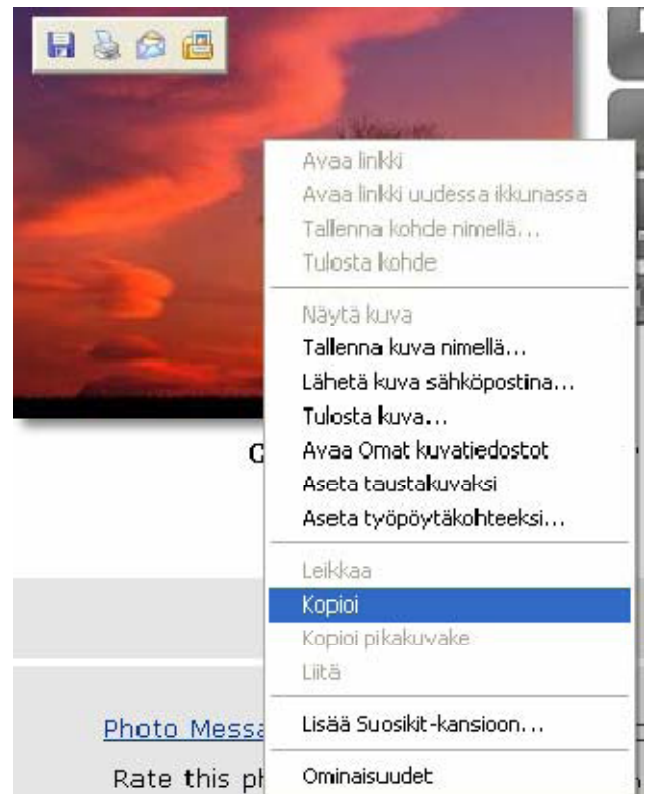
Avaa linkki
Avaa linkki uudessa ikkunassa
Tallenna kohde nimellä...
Tulosta kohde

Näytä kuva
Tallenna kuva nimellä...
Lähetä kuva sähköpostina...
Tulosta kuva...
Avaa Omat kuvatiedostot
Aseta taustakuvaksi
Aseta työpöytäkohteeksi...

Leikkaa
Kopioi
Kopioi pikakuvake
Liitä

Lisää Suosikit-kansioon...

Ominaisuudet

C

Photo Messa

Rate this ph